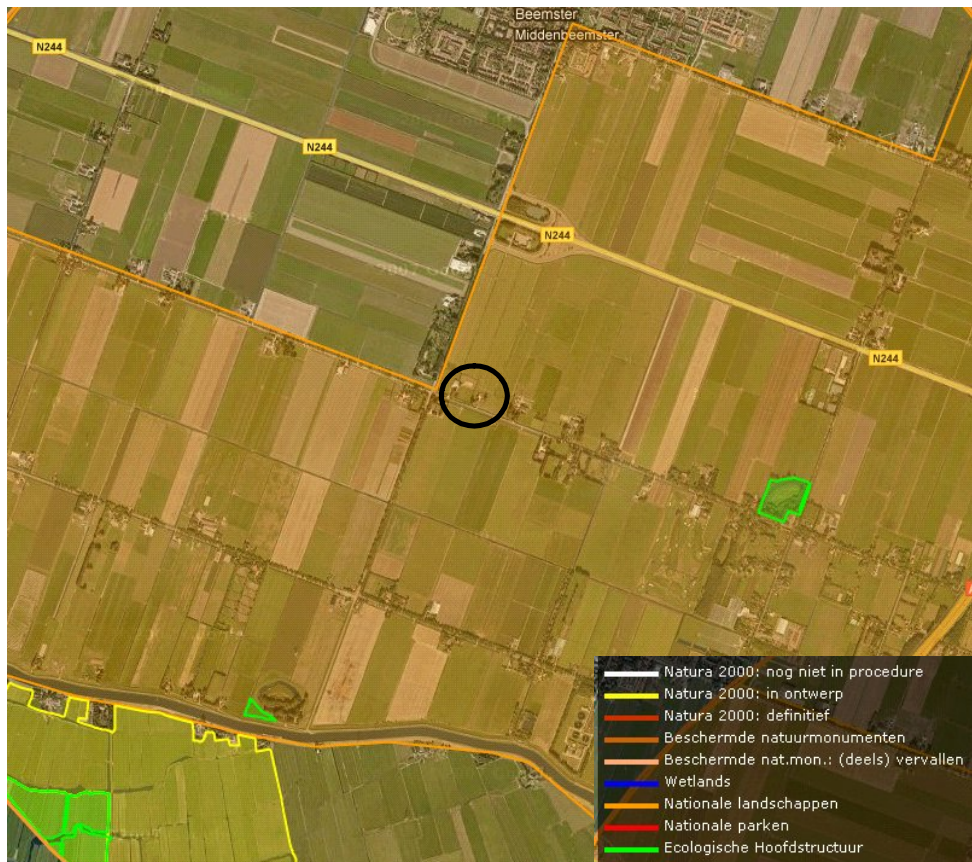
Beemster
Middenbeemster
N244
N244
N244
N244

Natura 2000: nog niet in procedure
Natura 2000: in ontwerp
Natura 2000: definitief
Beschermde natuurmonumenten
Beschermde nat.mon.: (deels) vervallen
Wetlands
Nationale landschappen
Nationale parken
Ecologische Hoofdstructuur